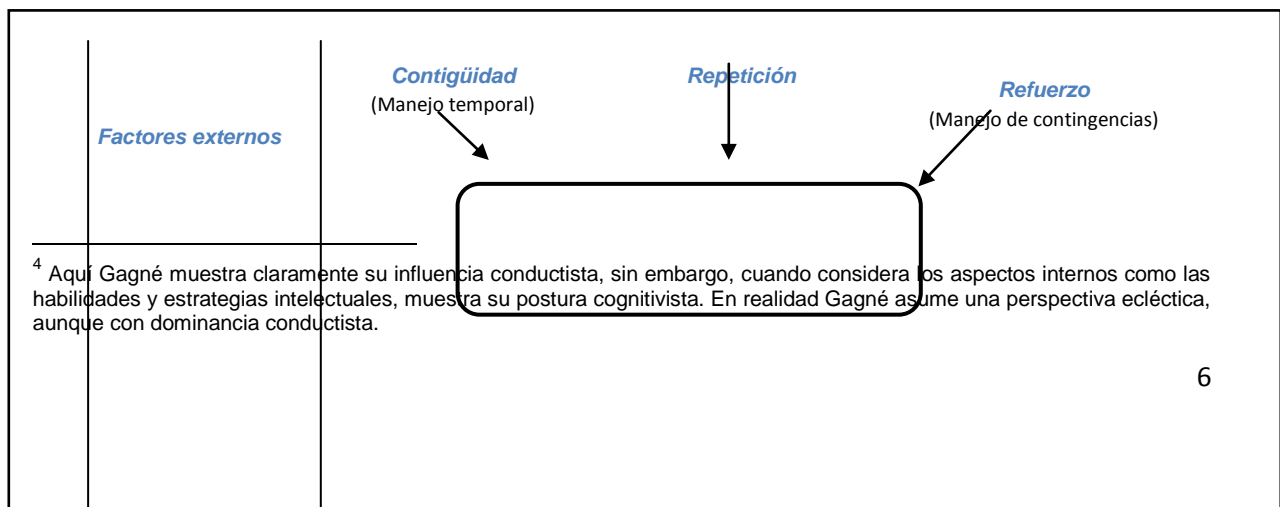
Factores externos

Contigüidad
(Manejo temporal)

Repetición

Refuerzo
(Manejo de contingencias)

$^4$ Aquí Gagné muestra claramente su influencia conductista, sin embargo, cuando considera los aspectos internos como las habilidades y estrategias intelectuales, muestra su postura cognitivista. En realidad Gagné asume una perspectiva ecléctica, aunque con dominancia conductista.

6